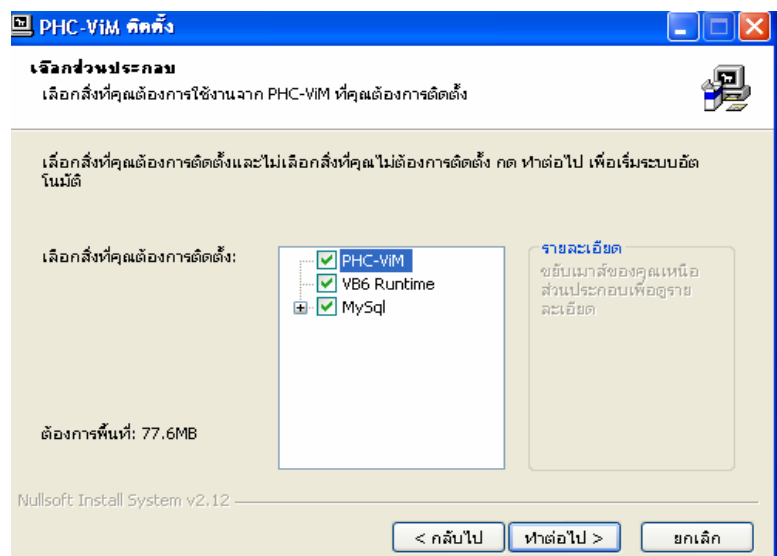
PHC-ViM ติดตั้ง

เลือกส่วนประกอบ
เลือกสิ่งที่คุณต้องการใช้งานจาก PHC-ViM ที่คุณต้องการติดตั้ง

เลือกสิ่งที่คุณต้องการติดตั้งและไม่เลือกสิ่งที่คุณไม่ต้องการติดตั้ง กด ทำต่อไป เพื่อเริ่มระบบอัตโนมัติ

เลือกสิ่งที่คุณต้องการติดตั้ง:

PHC-ViM
VB6 Runtime
MySql

รายละเอียด
ขยับเมาส์ของคุณเหนือส่วนประกอบเพื่อดูรายละเอียด

ต้องการพื้นที่: 77.6MB

Nullsoft Install System v2.12

< กลับไป
ทำต่อไป >
ยกเลิก